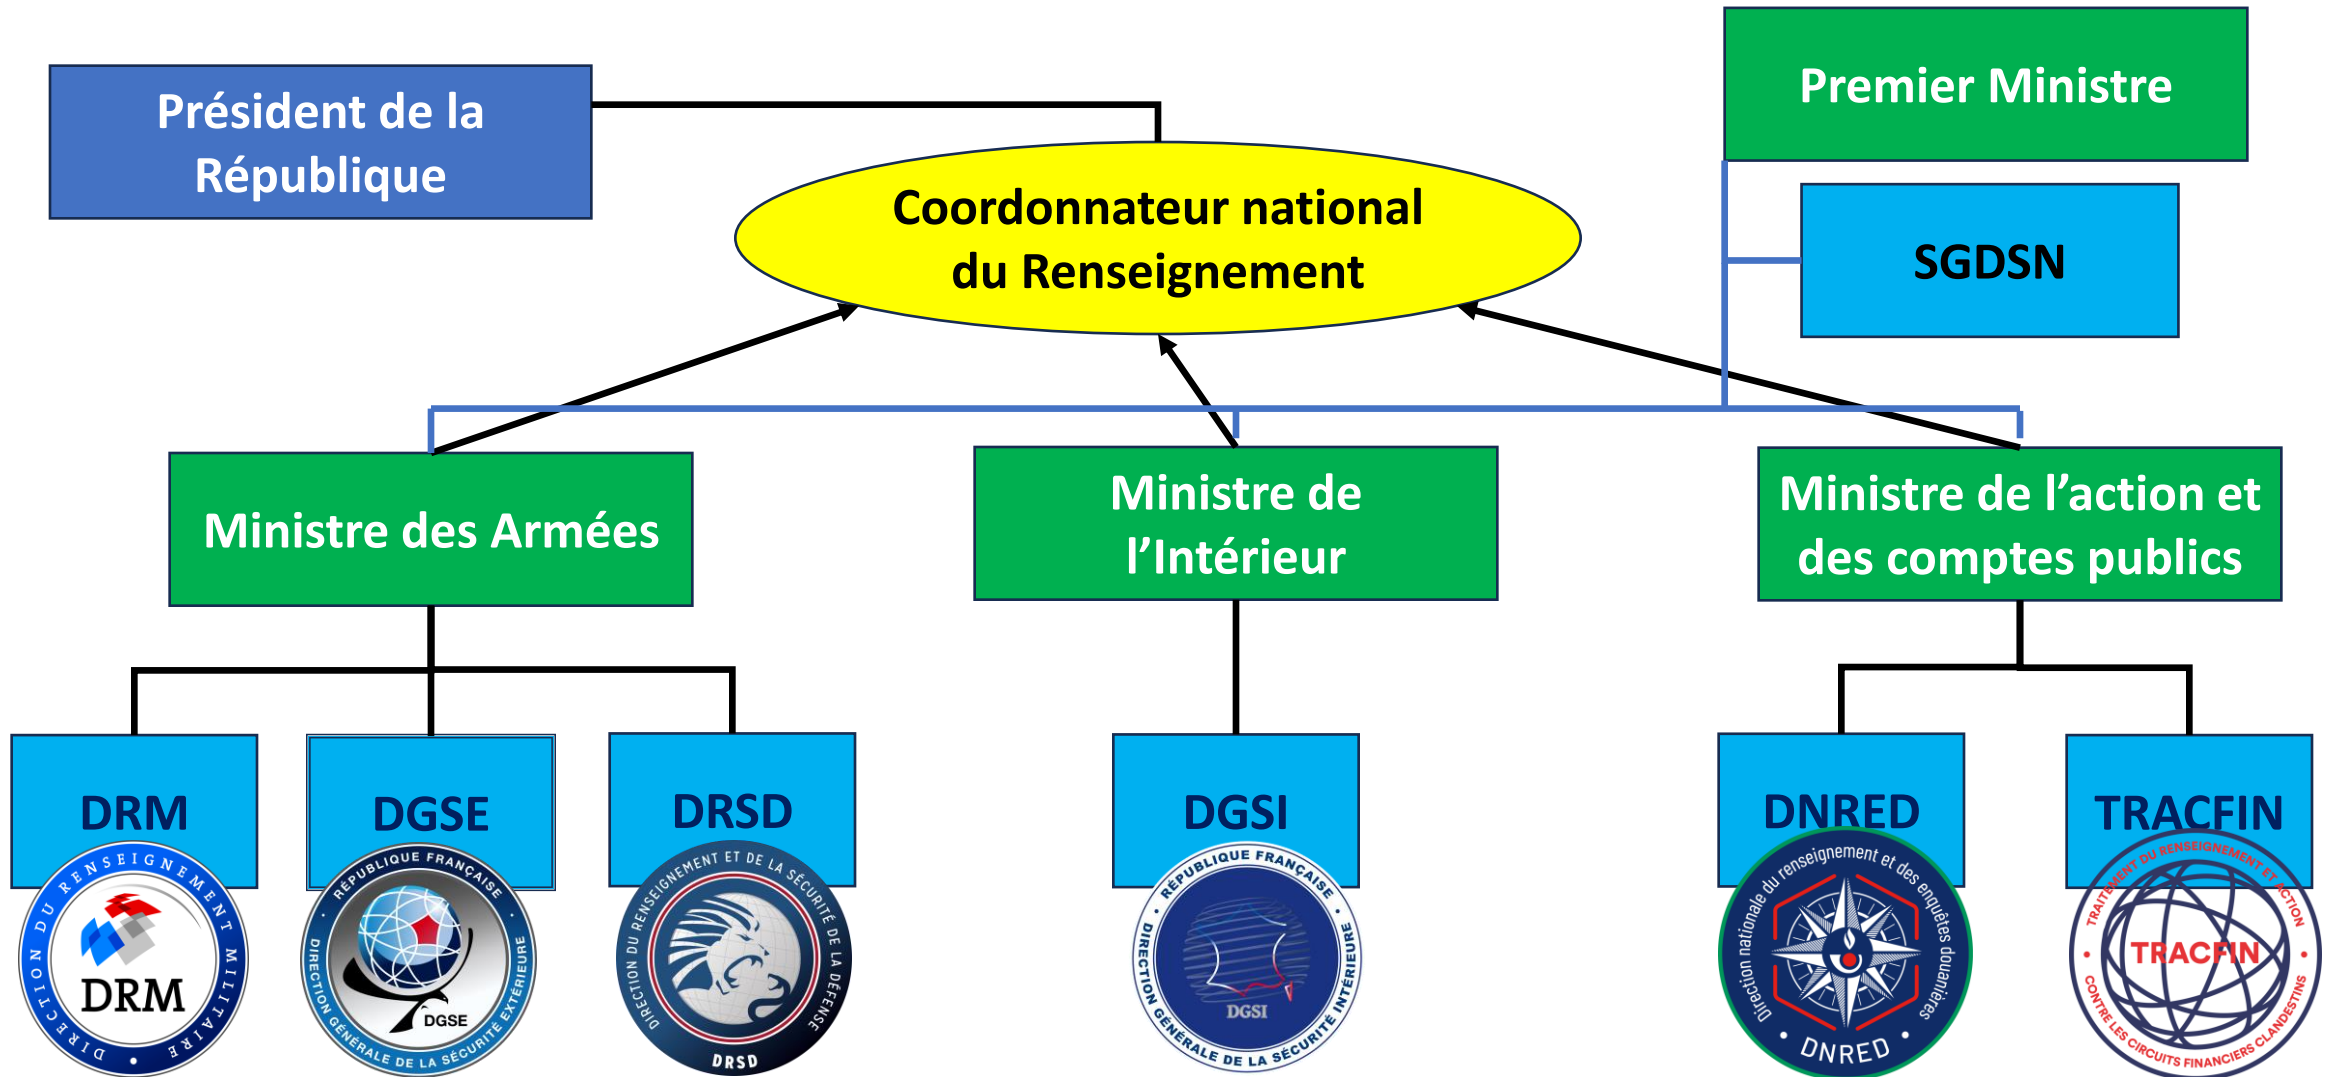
Président de la République

Coordonnateur national du Renseignement

Premier Ministre

SGDSN

Ministre des Armées

Ministre de l'Intérieur

Ministre de l'action et des comptes publics

DRM

DIRECTION DU RENSEIGNEMENT MILITAIRE

DRM

DGSE

RÉPUBLIQUE FRANÇAISE

DIRECTION GÉNÉRALE DE LA SÉCURITÉ EXTÉRIEURE

DGSE

DRSD

DIRECTION DU RENSEIGNEMENT ET DE LA SÉCURITÉ DE LA DÉFENSE

DRSD

DGSI

RÉPUBLIQUE FRANÇAISE

DIRECTION GÉNÉRALE DE LA SÉCURITÉ INTÉRIEURE

DGSI

DNRED

Direction nationale du renseignement et des enquêtes douanières

DNRED

TRACFIN

TRAITEMENT DU RENSEIGNEMENT ET ACTION CONTRE LES CIRCUITS FINANCIERS CLANDESTINS

TRACFIN